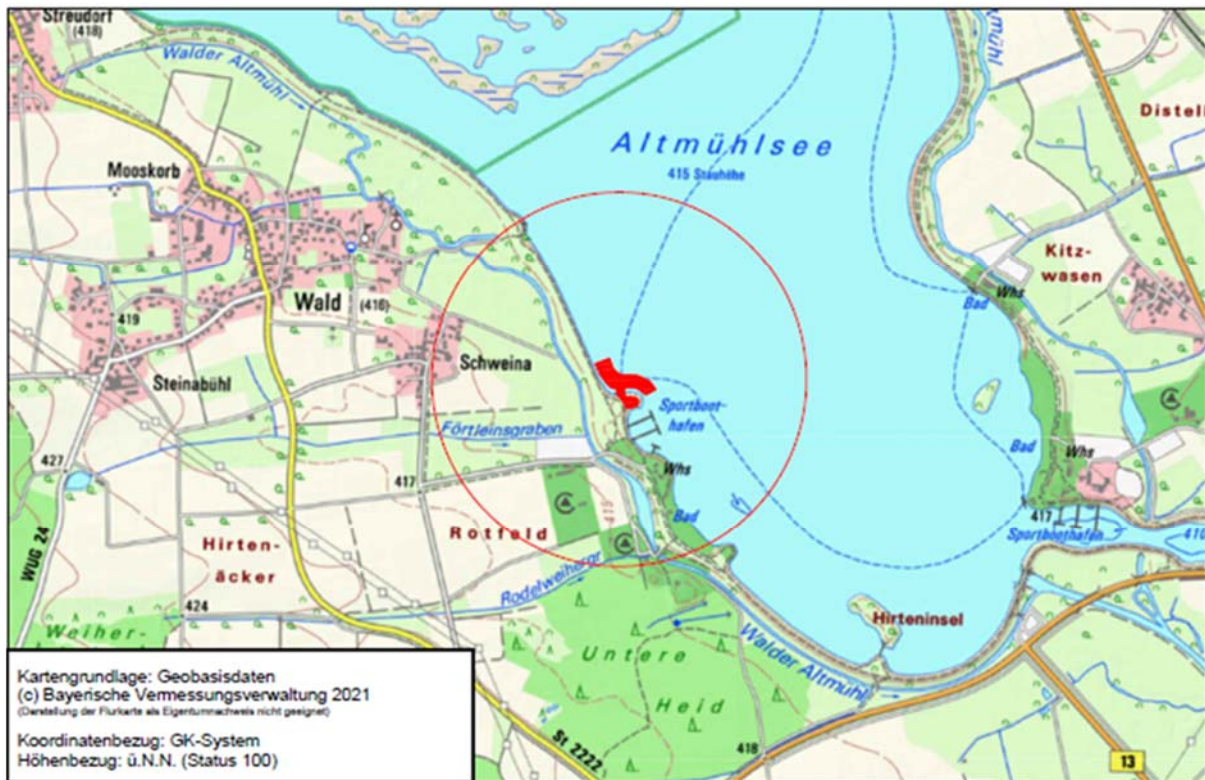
Streudorf
(418)
Walder Altmühl
Altmühlsee
415 Stauhöhe
Distel
Mooskorb
Kitz-
wasen
Wald (416)
419
Bad
Whs
Schweina
Steinabühl
Sportboothafen
Förtleinsgraben
Whs
Bad
Whs
427
417
Bad
417
Sportboothafen
410
Rotfeld
Hirten-
äcker
WUG 24
424
Rodelweihergr.
Hirteninsel
Weiher-
Untere
Heid
Walder Altmühl
St 2222
418
13

Kartengrundlage: Geobasisdaten
(c) Bayerische Vermessungsverwaltung 2021
(Darstellung der Flurkarte als Eigentumsnachweis nicht geeignet)

Koordinatenbezug: GK-System
Höhenbezug: ü.N.N. (Status 100)